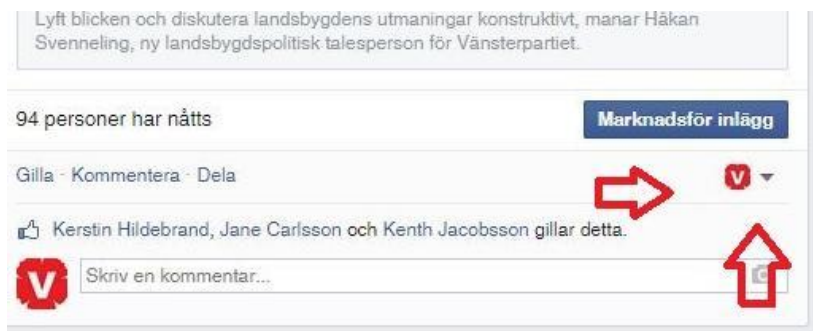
Lyft blicken och diskutera landsbygdens utmaningar konstruktivt, manar Håkan Svenneling, ny landsbygdspolitisk talesperson för Vänsterpartiet.

94 personer har nåtts

Marknadsför inlägg

Gilla · Kommentera · Dela

V

Kerstin Hildebrand, Jane Carlsson och Kenth Jacobsson gillar detta.

V

Skriv en kommentar...